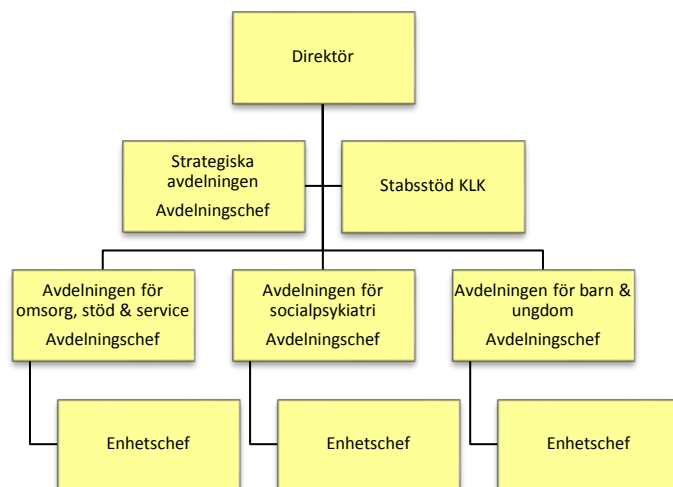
Direktör

Strategiska avdelningen
Avdelningschef

Stabsstöd KLK

Avdelningen för omsorg, stöd & service
Avdelningschef

Avdelningen för socialpsykiatri
Avdelningschef

Avdelningen för barn & ungdom
Avdelningschef

Enhetschef

Enhetschef

Enhetschef